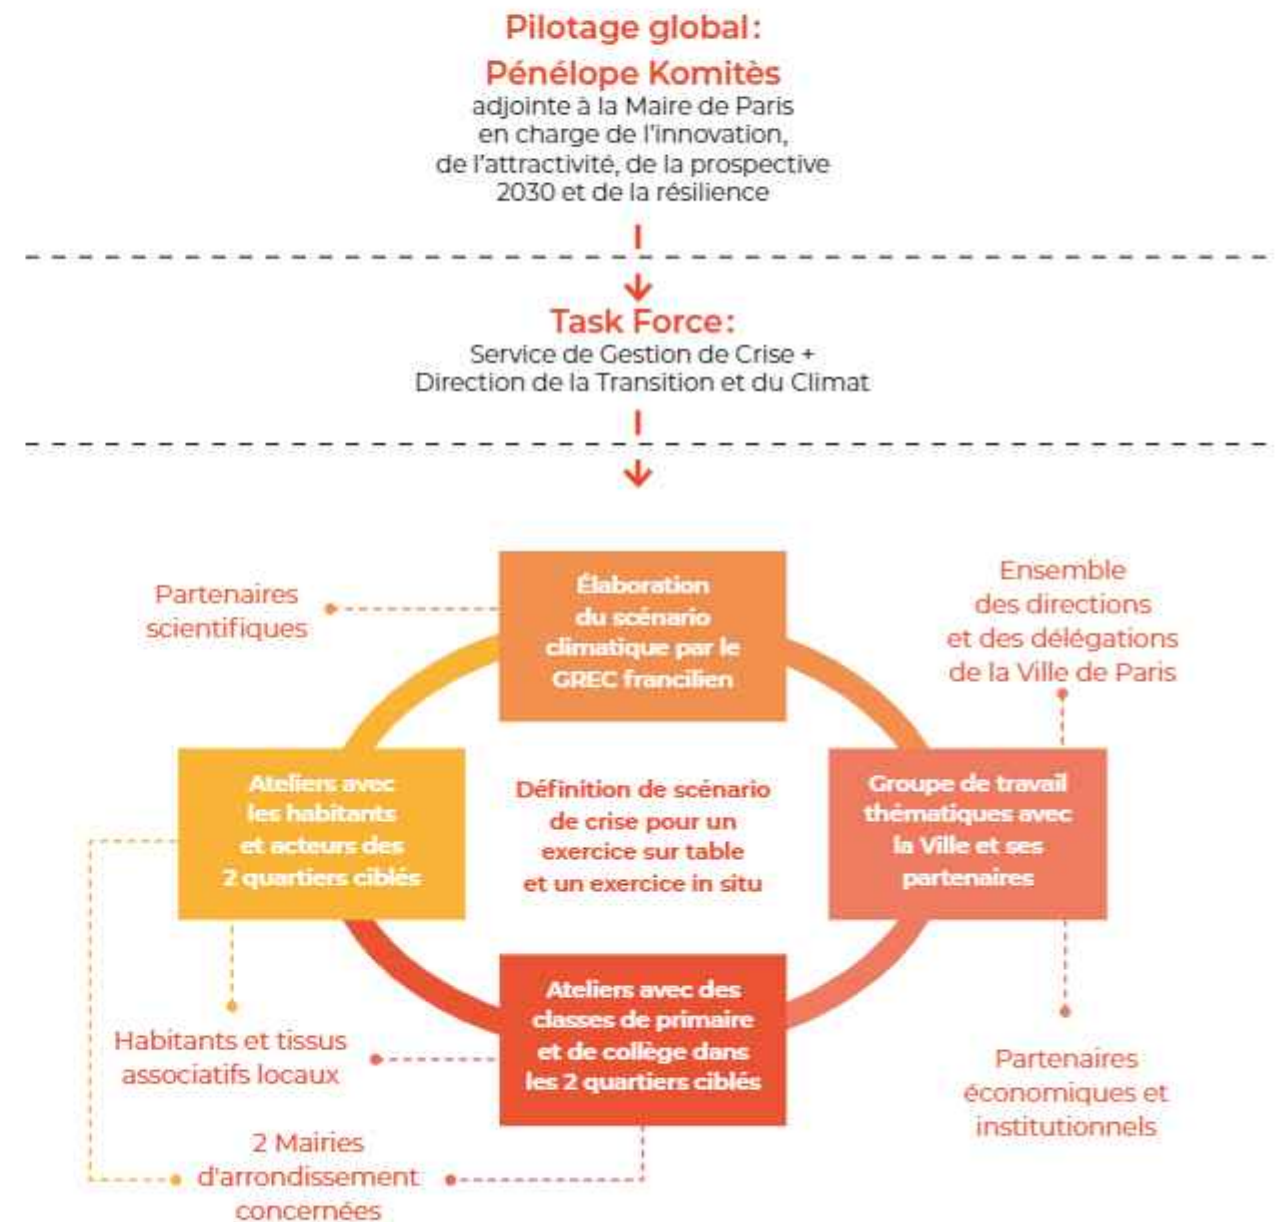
Pilotage global :
Pénélope Komitès
adjointe à la Maire de Paris en charge de l'innovation, de l'attractivité, de la prospective 2030 et de la résilience

Task Force :
Service de Gestion de Crise + Direction de la Transition et du Climat

Partenaires scientifiques

Élaboration du scénario climatique par le GREC francilien

Ensemble des directions et des délégations de la Ville de Paris

Ateliers avec les habitants et acteurs des 2 quartiers ciblés

Définition de scénario de crise pour un exercice sur table et un exercice in situ

Groupe de travail thématiques avec la Ville et ses partenaires

Ateliers avec des classes de primaire et de collège dans les 2 quartiers ciblés

Habitants et tissus associatifs locaux

Partenaires économiques et institutionnels

2 Mairies d'arrondissement concernées